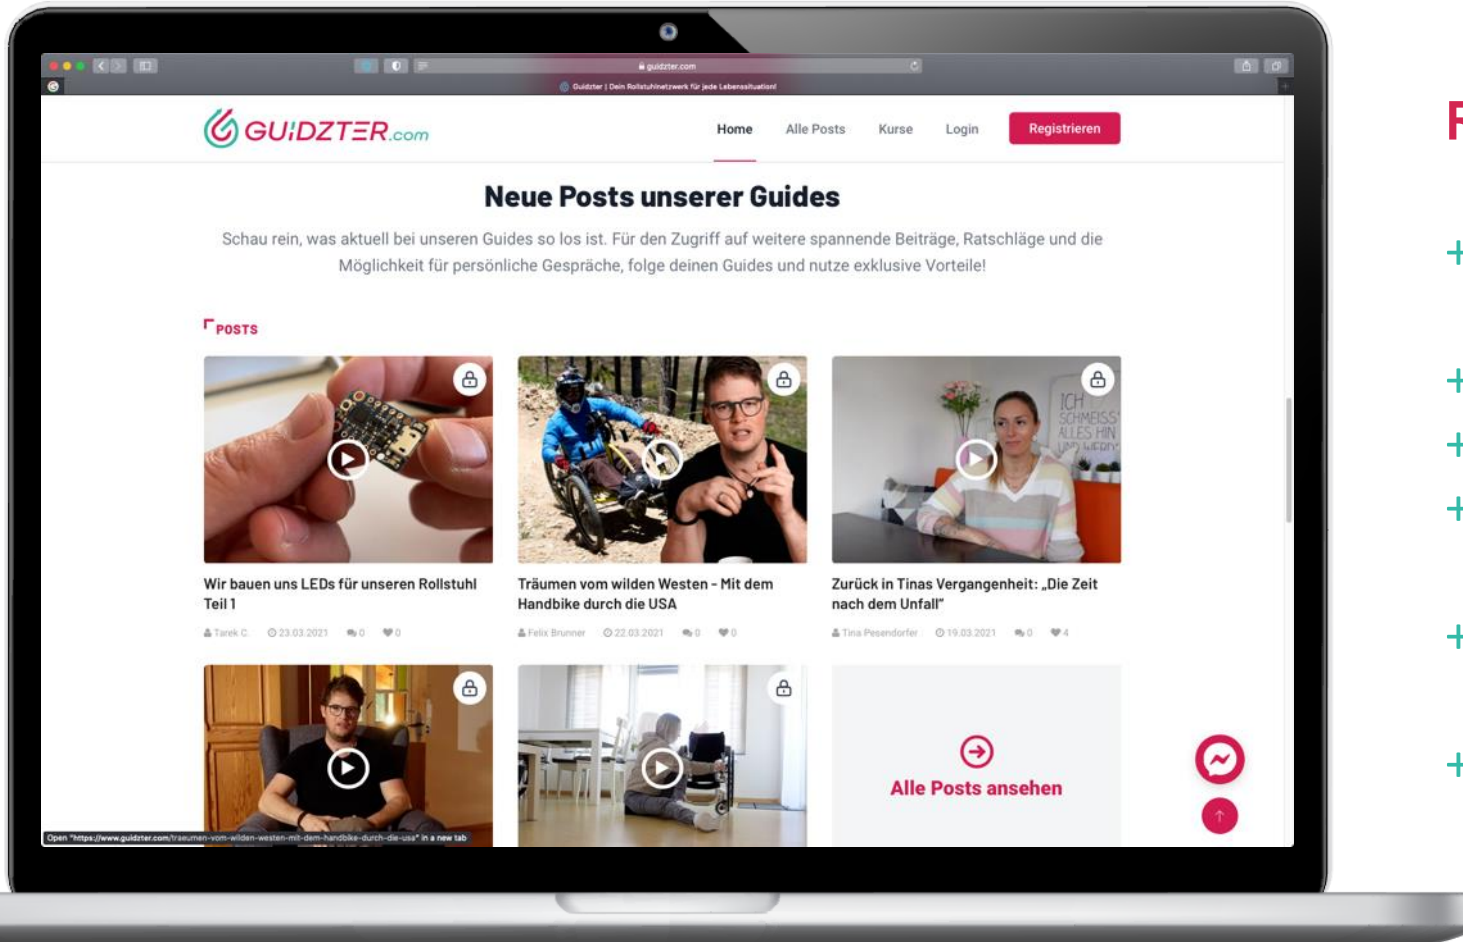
guidzter.com

Guidzter | Dein Rollstuhlnetzwerk für jede Lebenssituation!

GU¡DZTER.com

Home Alle Posts Kurse Login Registrieren

Neue Posts unserer Guides

Schau rein, was aktuell bei unseren Guides so los ist. Für den Zugriff auf weitere spannende Beiträge, Ratschläge und die Möglichkeit für persönliche Gespräche, folge deinen Guides und nutze exklusive Vorteile!

POSTS

Wir bauen uns LEDs für unseren Rollstuhl Teil 1

Tarek C. 23.03.2021 0 0

Träumen vom wilden Westen - Mit dem Handbike durch die USA

Felix Brunner 22.03.2021 0 0

ICH SCHMEISS ALLES HIN UND WERDE

Zurück in Tinas Vergangenheit: „Die Zeit nach dem Unfall"

Tina Pesendorfer 19.03.2021 0 4

Alle Posts ansehen

Open "https://www.guidzter.com/traeumen-vom-wilden-westen-mit-dem-handbike-durch-die-usa" in a new tab

F